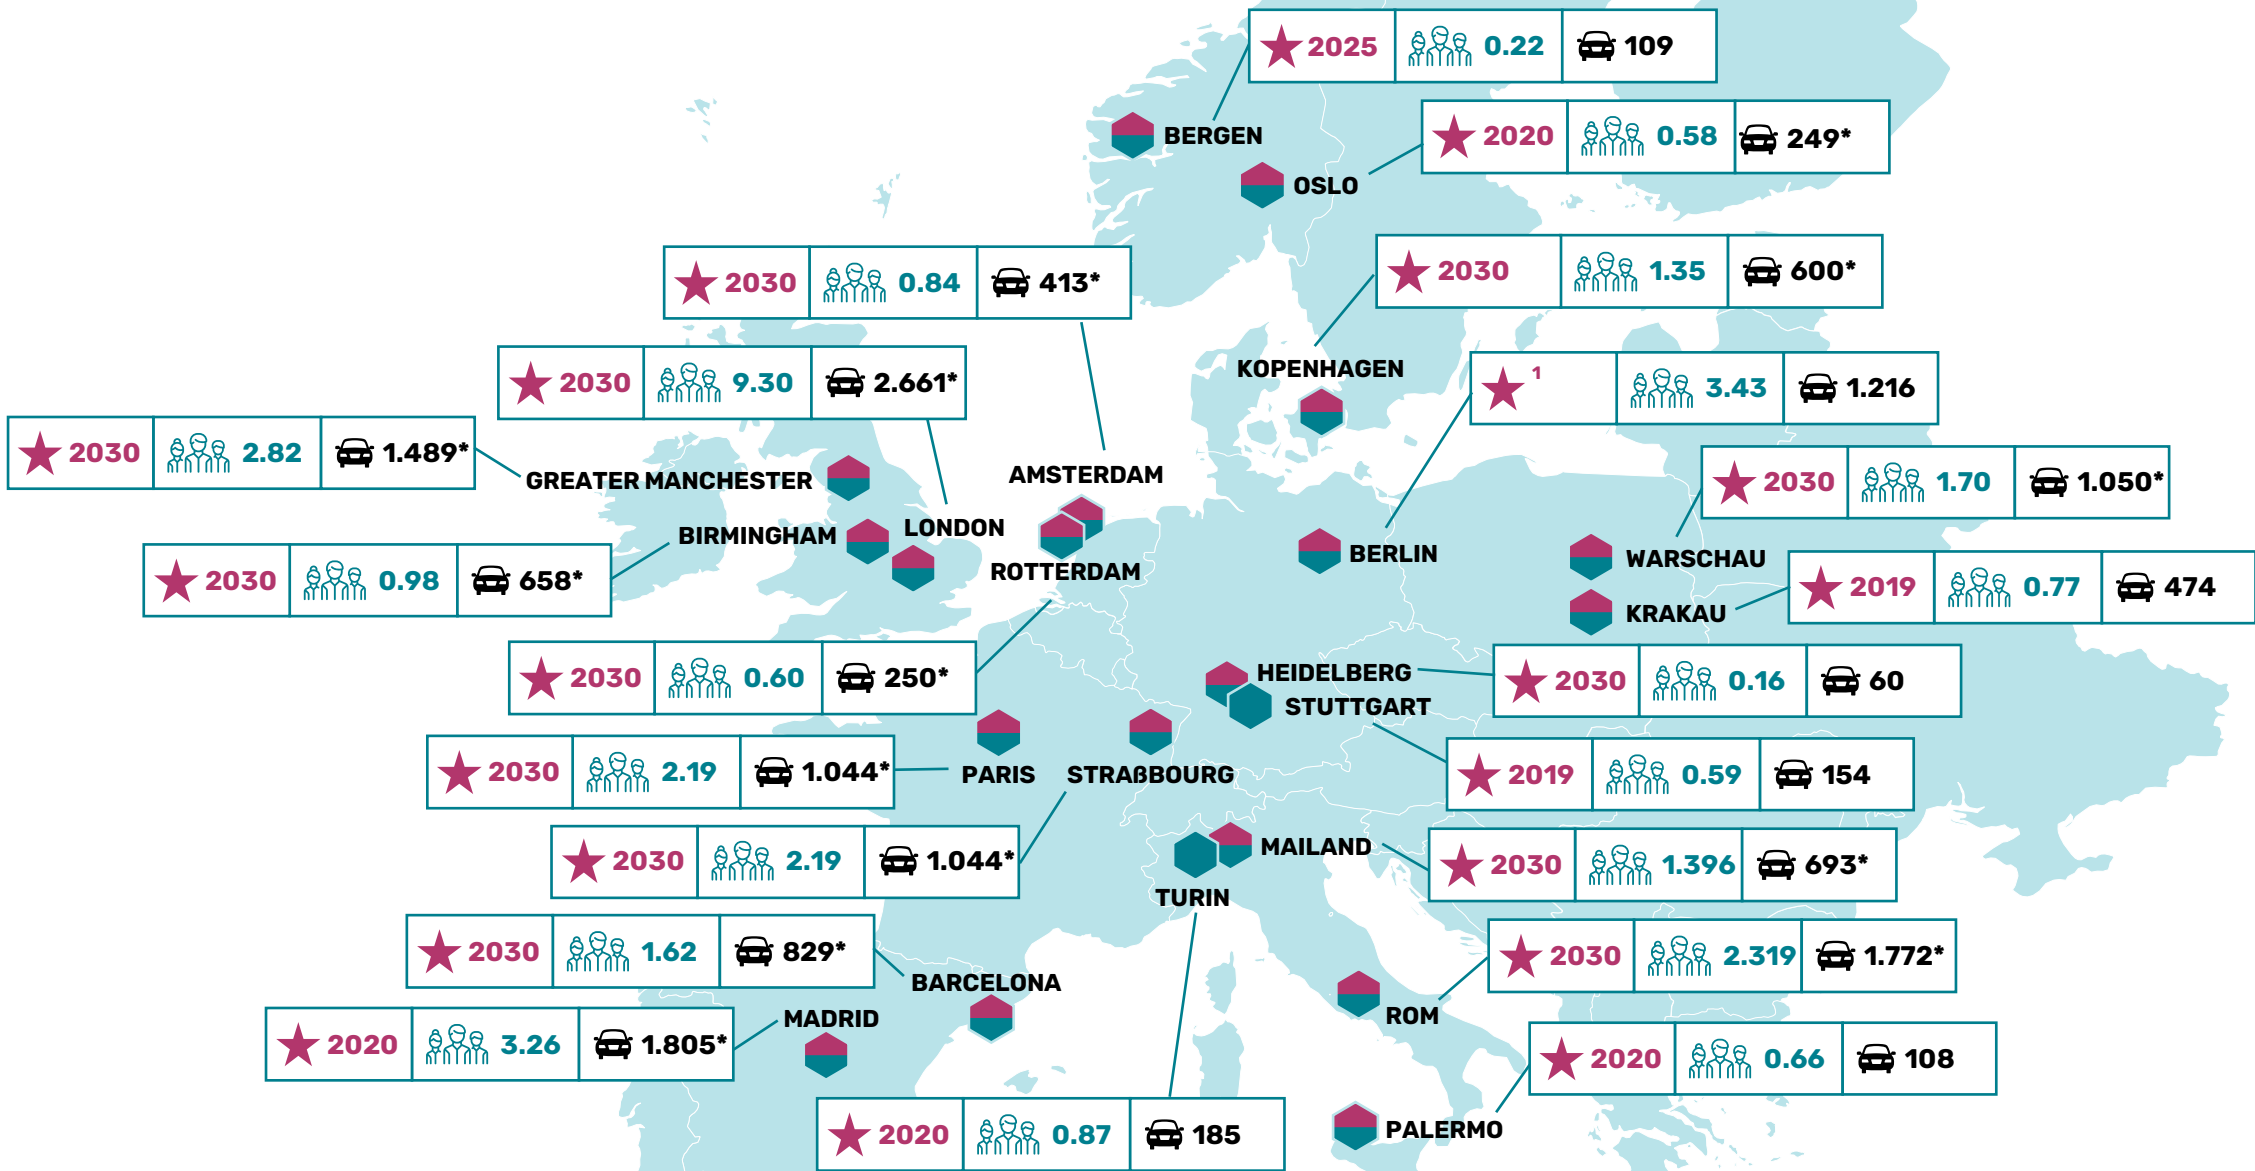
| 2025 | 0.22 | 109 |
|---|---|---|

BERGEN

| 2020 | 0.58 | 249* |
|---|---|---|

OSLO

| 2030 | 0.84 | 413* |
|---|---|---|

| 2030 | 1.35 | 600* |
|---|---|---|

| 2030 | 9.30 | 2.661* |
|---|---|---|

KOPENHAGEN

| 1 | 3.43 | 1.216 |
|---|---|---|

| 2030 | 2.82 | 1.489* |
|---|---|---|

GREATER MANCHESTER

AMSTERDAM

| 2030 | 1.70 | 1.050* |
|---|---|---|

BIRMINGHAM

LONDON

| 2030 | 0.98 | 658* |
|---|---|---|

ROTTERDAM

BERLIN

WARSCHAU

| 2019 | 0.77 | 474 |
|---|---|---|

KRAKAU

| 2030 | 0.60 | 250* |
|---|---|---|

HEIDELBERG

| 2030 | 0.16 | 60 |
|---|---|---|

STUTTGART

| 2030 | 2.19 | 1.044* |
|---|---|---|

PARIS

STRAßBOURG

| 2019 | 0.59 | 154 |
|---|---|---|

| 2030 | 2.19 | 1.044* |
|---|---|---|

MAILAND

| 2030 | 1.396 | 693* |
|---|---|---|

TURIN

| 2030 | 1.62 | 829* |
|---|---|---|

BARCELONA

| 2030 | 2.319 | 1.772* |
|---|---|---|

| 2020 | 3.26 | 1.805* |
|---|---|---|

MADRID

ROM

| 2020 | 0.66 | 108 |
|---|---|---|

| 2020 | 0.87 | 185 |
|---|---|---|

PALERMO